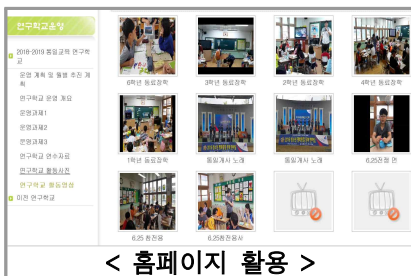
연구학교운영

2018-2019 통일교육 연구학교

운영 계획 및 월별 추진 계획

연구학교 운영 개요

운영과제1

운영과제2

운영과제3

연구학교 연수자료

연구학교 활동사진

연구학교 활동영상

이전 연구학교

6학년 통일창작

3학년 통일창작

2학년 통일창작

4학년 통일창작

1학년 통일창작

통일게시 노래

통일게시 노래

6.25전쟁 편

6.25 참전용

6.25참전용사

< 홈페이지 활용 >